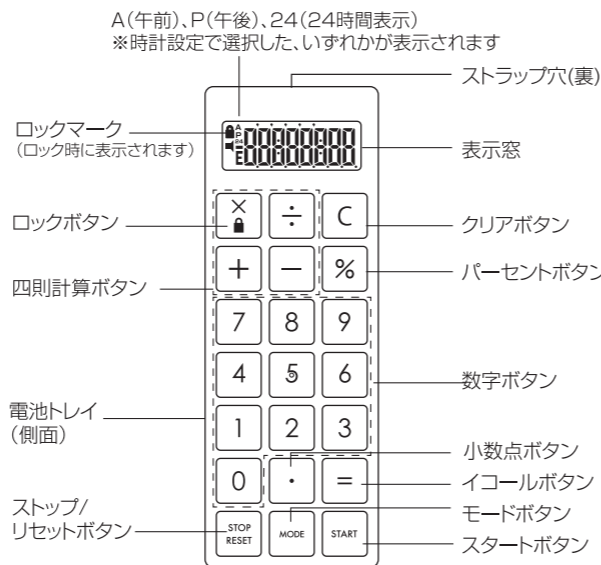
A(午前)、P(午後)、24(24時間表示)
※時計設定で選択した、いずれかが表示されます

ストラップ穴(裏)

ロックマーク
(ロック時に表示されます)

表示窓

A
P
E

88888888

ロックボタン

クリアボタン

四則計算ボタン

パーセントボタン

×

÷

C

+

−

%

7 8 9

4 5 6

1 2 3

0 · =

数字ボタン

電池トレイ
(側面)

小数点ボタン

イコールボタン

ストップ/
リセットボタン

モードボタン

スタートボタン

STOP
RESET

MODE

START